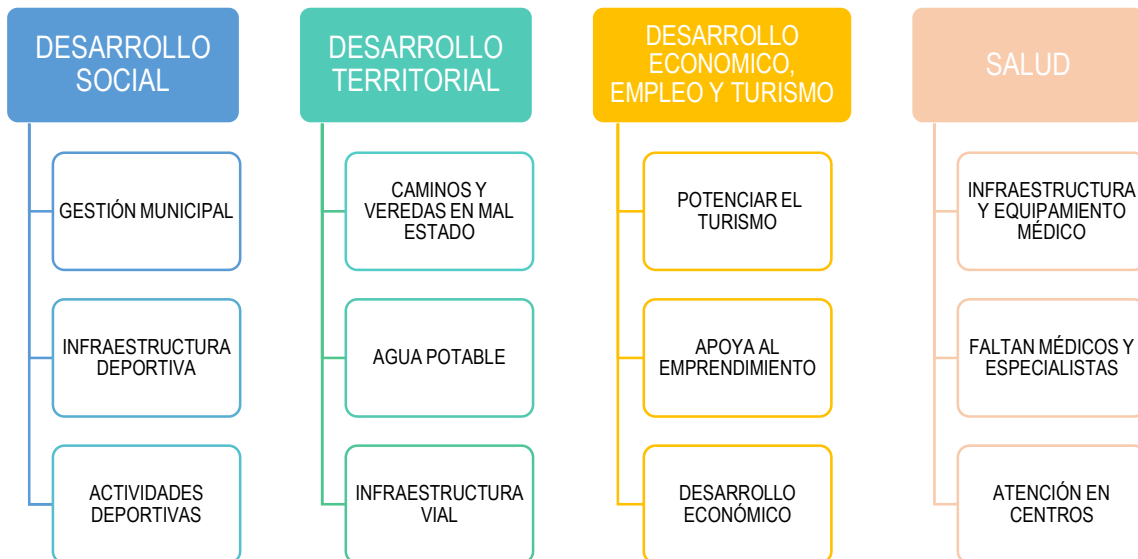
DESARROLLO SOCIAL

GESTIÓN MUNICIPAL

INFRAESTRUCTURA DEPORTIVA

ACTIVIDADES DEPORTIVAS

DESARROLLO TERRITORIAL

CAMINOS Y VEREDAS EN MAL ESTADO

AGUA POTABLE

INFRAESTRUCTURA VIAL

DESARROLLO ECONOMICO, EMPLEO Y TURISMO

POTENCIAR EL TURISMO

APOYA AL EMPRENDIMIENTO

DESARROLLO ECONÓMICO

SALUD

INFRAESTRUCTURA Y EQUIPAMIENTO MÉDICO

FALTAN MÉDICOS Y ESPECIALISTAS

ATENCIÓN EN CENTROS